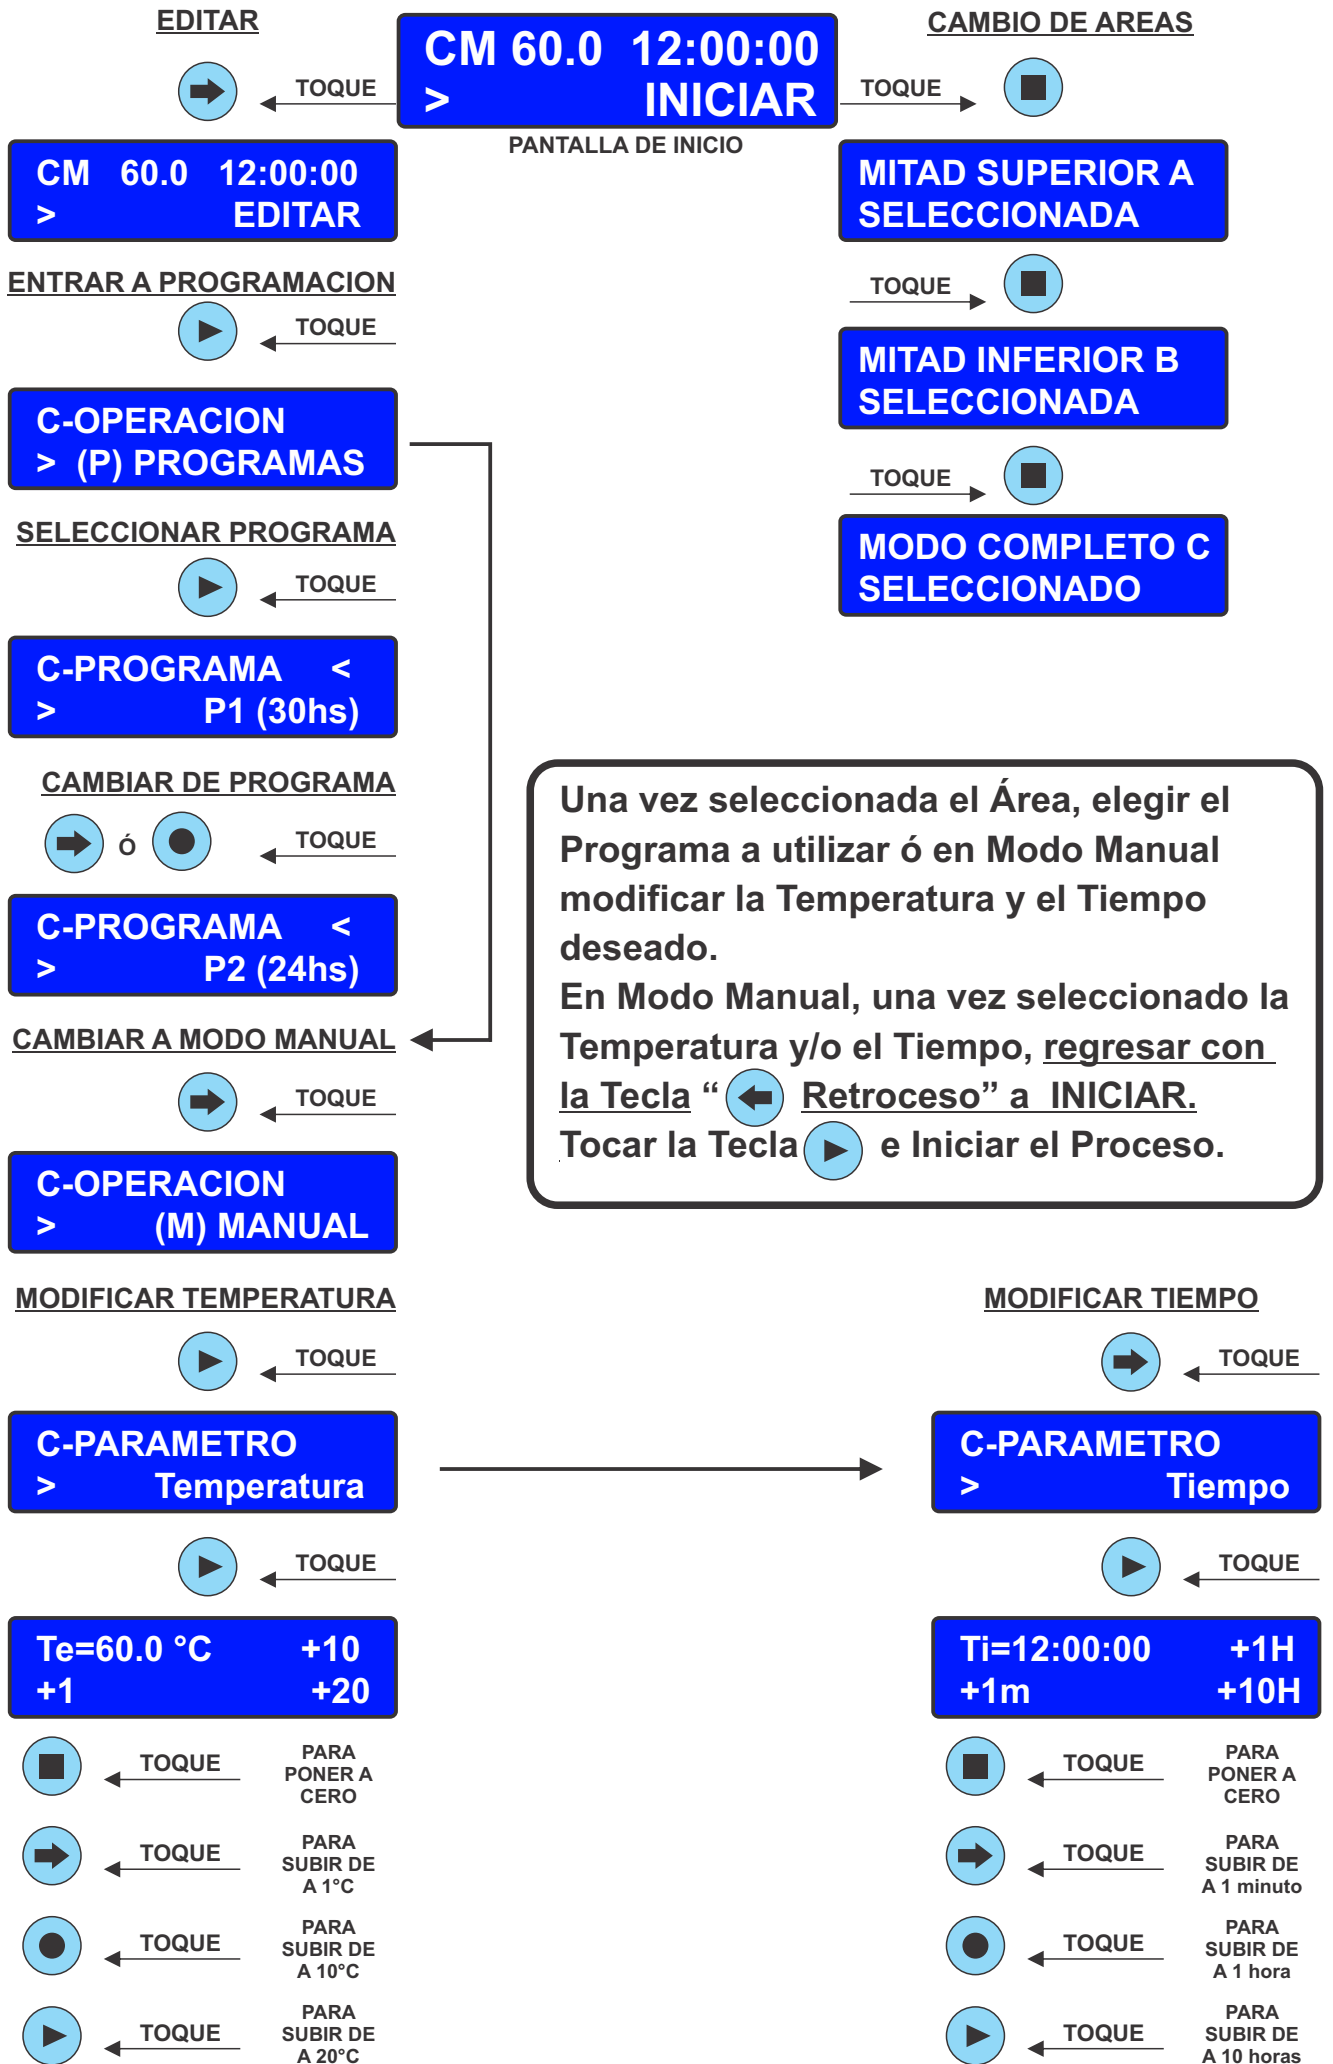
EDITAR

TOQUE

CM 60.0 12:00:00
> INICIAR

PANTALLA DE INICIO

CAMBIO DE AREAS

TOQUE

CM 60.0 12:00:00
> EDITAR

MITAD SUPERIOR A SELECCIONADA

TOQUE

ENTRAR A PROGRAMACION

TOQUE

MITAD INFERIOR B SELECCIONADA

TOQUE

C-OPERACION
> (P) PROGRAMAS

MODO COMPLETO C SELECCIONADO

SELECCIONAR PROGRAMA

TOQUE

C-PROGRAMA <
> P1 (30hs)

CAMBIAR DE PROGRAMA

ó

TOQUE

C-PROGRAMA <
> P2 (24hs)

Una vez seleccionada el Área, elegir el Programa a utilizar ó en Modo Manual modificar la Temperatura y el Tiempo deseado.
En Modo Manual, una vez seleccionado la Temperatura y/o el Tiempo, regresar con la Tecla “ Retroceso” a INICIAR.
Tocar la Tecla e Iniciar el Proceso.

CAMBIAR A MODO MANUAL

TOQUE

C-OPERACION
> (M) MANUAL

MODIFICAR TEMPERATURA

TOQUE

MODIFICAR TIEMPO

TOQUE

C-PARAMETRO
> Temperatura

C-PARAMETRO
> Tiempo

TOQUE

TOQUE

Te=60.0 °C +10
+1 +20

Ti=12:00:00 +1H
+1m +10H

TOQUE PARA PONER A CERO

TOQUE PARA PONER A CERO

TOQUE PARA SUBIR DE A 1°C

TOQUE PARA SUBIR DE A 1 minuto

TOQUE PARA SUBIR DE A 10°C

TOQUE PARA SUBIR DE A 1 hora

TOQUE PARA SUBIR DE A 20°C

TOQUE PARA SUBIR DE A 10 horas